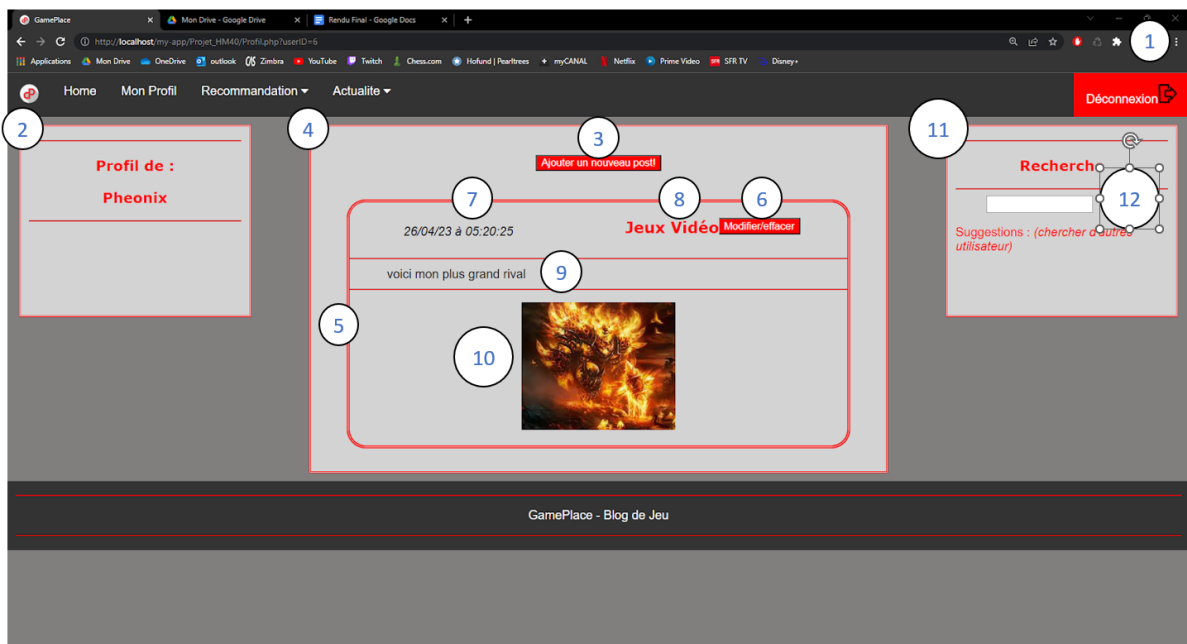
GamePlace
Mon Drive - Google Drive
Rendu Final - Google Docs
http://localhost/my-app/Projet_HM40/Profil.php?userID=6
Applications Mon Drive OneDrive outlook Zimbra YouTube Twitch Chess.com Hofund | Pearltrees myCANAL Netflix Prime Video SFR TV Disney+

1

Home Mon Profil Recommandation Actualite

Déconnexion

2

Profil de :

Pheonix

4

3

Ajouter un nouveau post!

7 8 6

26/04/23 à 05:20:25

Jeux Vidéo

Modifier/effacer

voici mon plus grand rival 9

5

10

11

Recherch

12

Suggestions : (chercher d'autres utilisateur)

GamePlace - Blog de Jeu